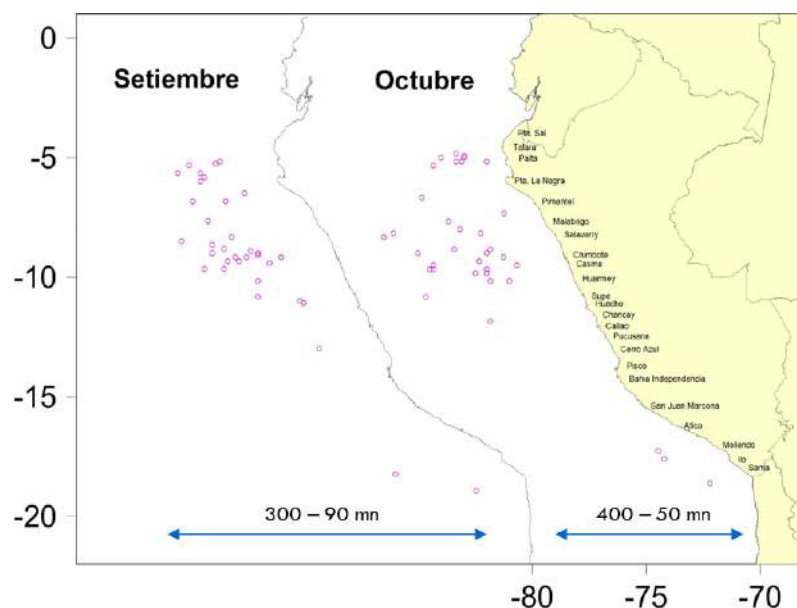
0

-5

-10

-15

-20

Setiembre

Octubre

Pta. Sal
Talara
Paita
Pta. La Negra
Pimentel
Malabrigo
Salaverry
Chimbote
Casma
Huarmey
Supe
Huacho
Chancay
Callao
Pucusana
Cerro Azul
Pisco
Bahia Independencia
San Juan Marcona
Atico
Mollendo
Ilo
Sama

300 – 90 mn

400 – 50 mn

-80

-75

-70